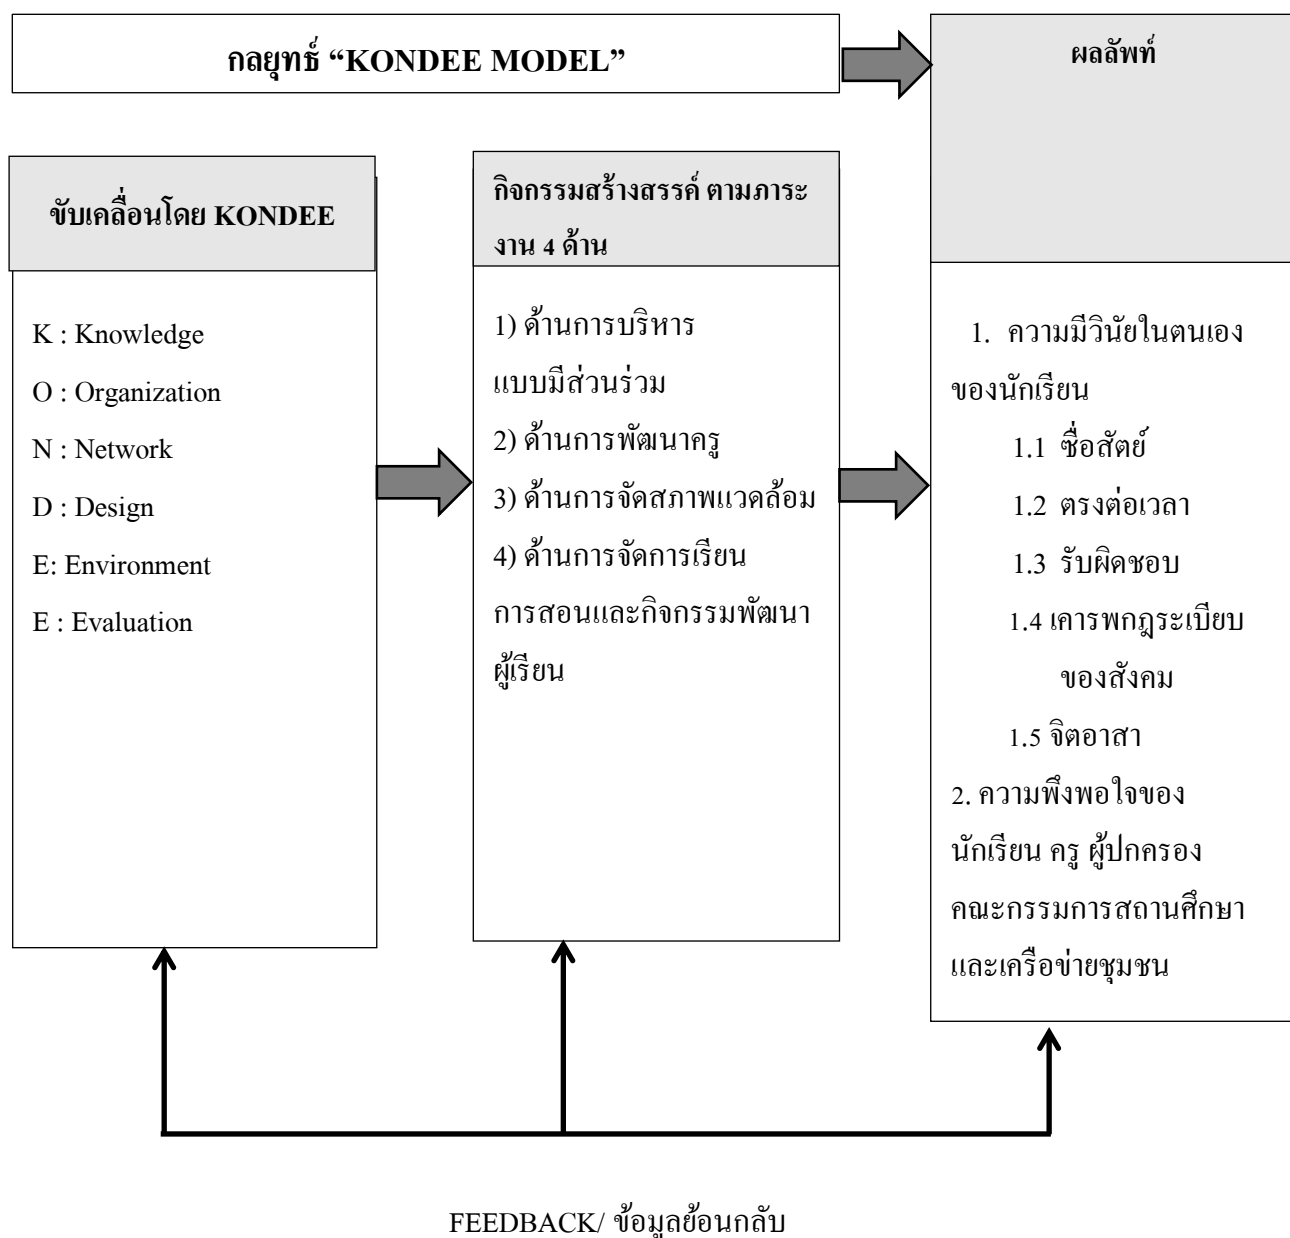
กลยุทธ์ "KONDEE MODEL"

ผลลัพท์

ขับเคลื่อนโดย KONDEE

K : Knowledge

O : Organization

N : Network

D : Design

E: Environment

E : Evaluation

กิจกรรมสร้างสรรค์ ตามภาระงาน 4 ด้าน

1) ด้านการบริหารแบบมีส่วนร่วม

2) ด้านการพัฒนาครู

3) ด้านการจัดสภาพแวดล้อม

4) ด้านการจัดการเรียนการสอนและกิจกรรมพัฒนาผู้เรียน

1. ความมีวินัยในตนเองของนักเรียน

1.1 ซื่อสัตย์

1.2 ตรงต่อเวลา

1.3 รับผิดชอบ

1.4 เคารพกฎระเบียบของสังคม

1.5 จิตอาสา

2. ความพึงพอใจของนักเรียน ครู ผู้ปกครอง คณะกรรมการสถานศึกษา และเครือข่ายชุมชน

FEEDBACK/ ข้อมูลย้อนกลับ